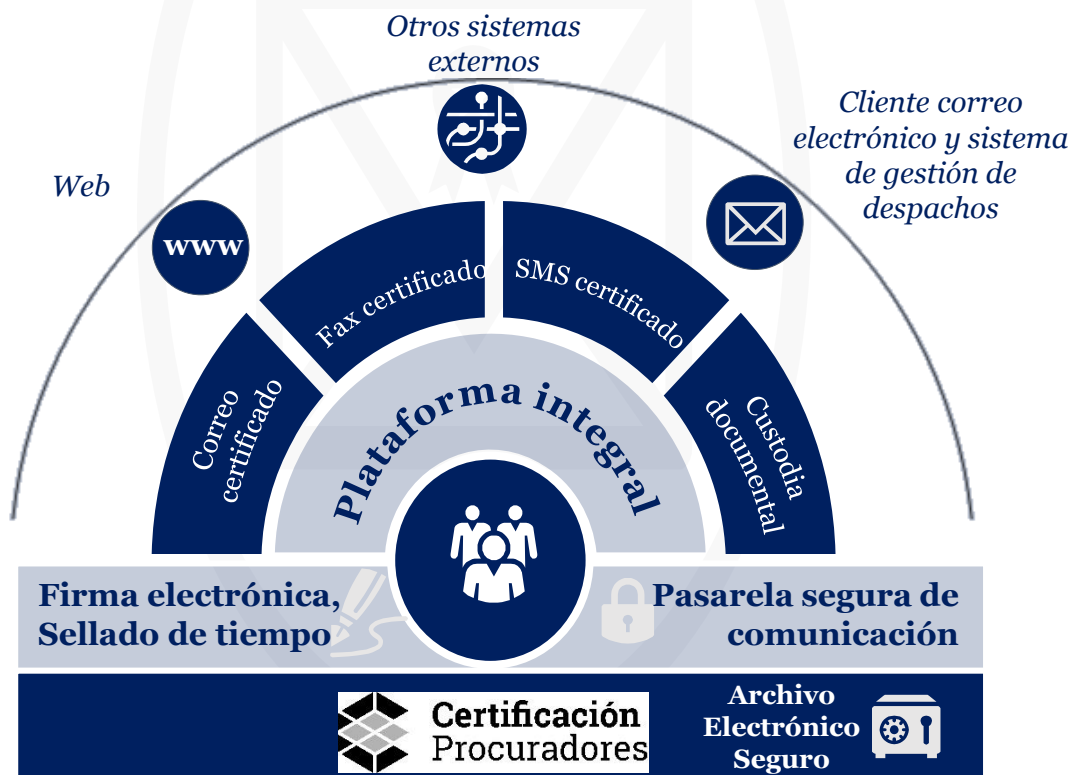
Otros sistemas externos

Web

Cliente correo electrónico y sistema de gestión de despachos

www

Fax certificado

SMS certificado

Correo certificado

Custodia documental

Plataforma integral

Firma electrónica, Sellado de tiempo

Pasarela segura de comunicación

Certificación Procuradores

Archivo Electrónico Seguro